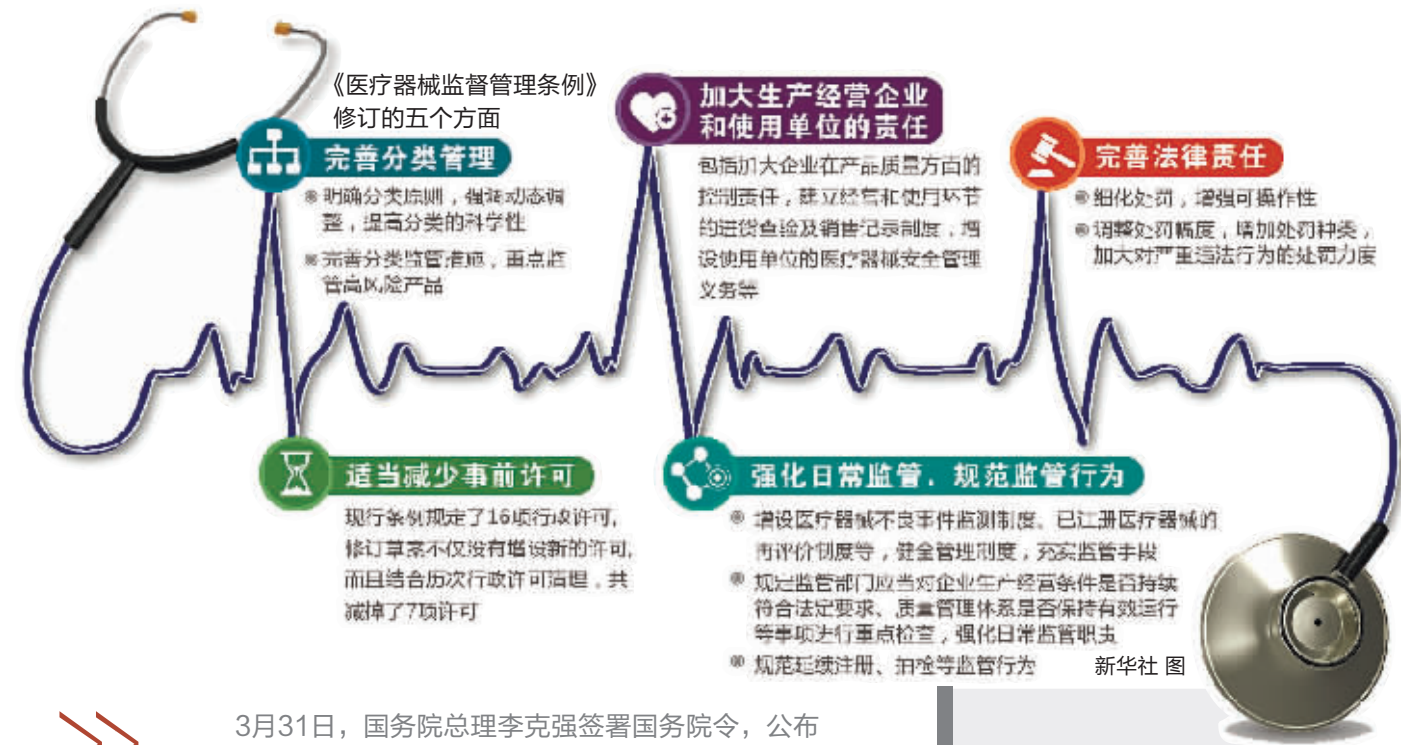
《医疗器械监督管理条例》修订的五个方面

完善分类管理

◎ 明确分类原则，强调动态调整，提高分类的科学性

◎ 完善分类监管措施，重点监管高风险产品

加大生产经营企业和使用单位的责任

包括加大企业在产品质量方面的控制责任，建立经营和使用环节的进货查验及销售记录制度，增设使用单位的医疗器械安全管理义务等

完善法律责任

◎ 细化处罚，增强可操作性

◎ 调整处罚幅度，增加处罚种类，加大对严重违法行为的处罚力度

适当减少事前许可

现行条例规定了16项行政许可，修订草案不仅没有增设新的许可，而且结合历次行政许可清理，共减掉了7项许可

强化日常监管，规范监管行为

◎ 增设医疗器械不良事件监测制度、已注册医疗器械的再评价制度等，健全管理制度，充实监管手段

◎ 规定监管部门应当对企业生产经营条件是否持续符合法定要求、质量管理体系是否保持有效运行等事项进行重点检查，强化日常监管职责

◎ 规范延续注册、抽检等监管行为

新华社 图

3月31日，国务院总理李克强签署国务院令，公布